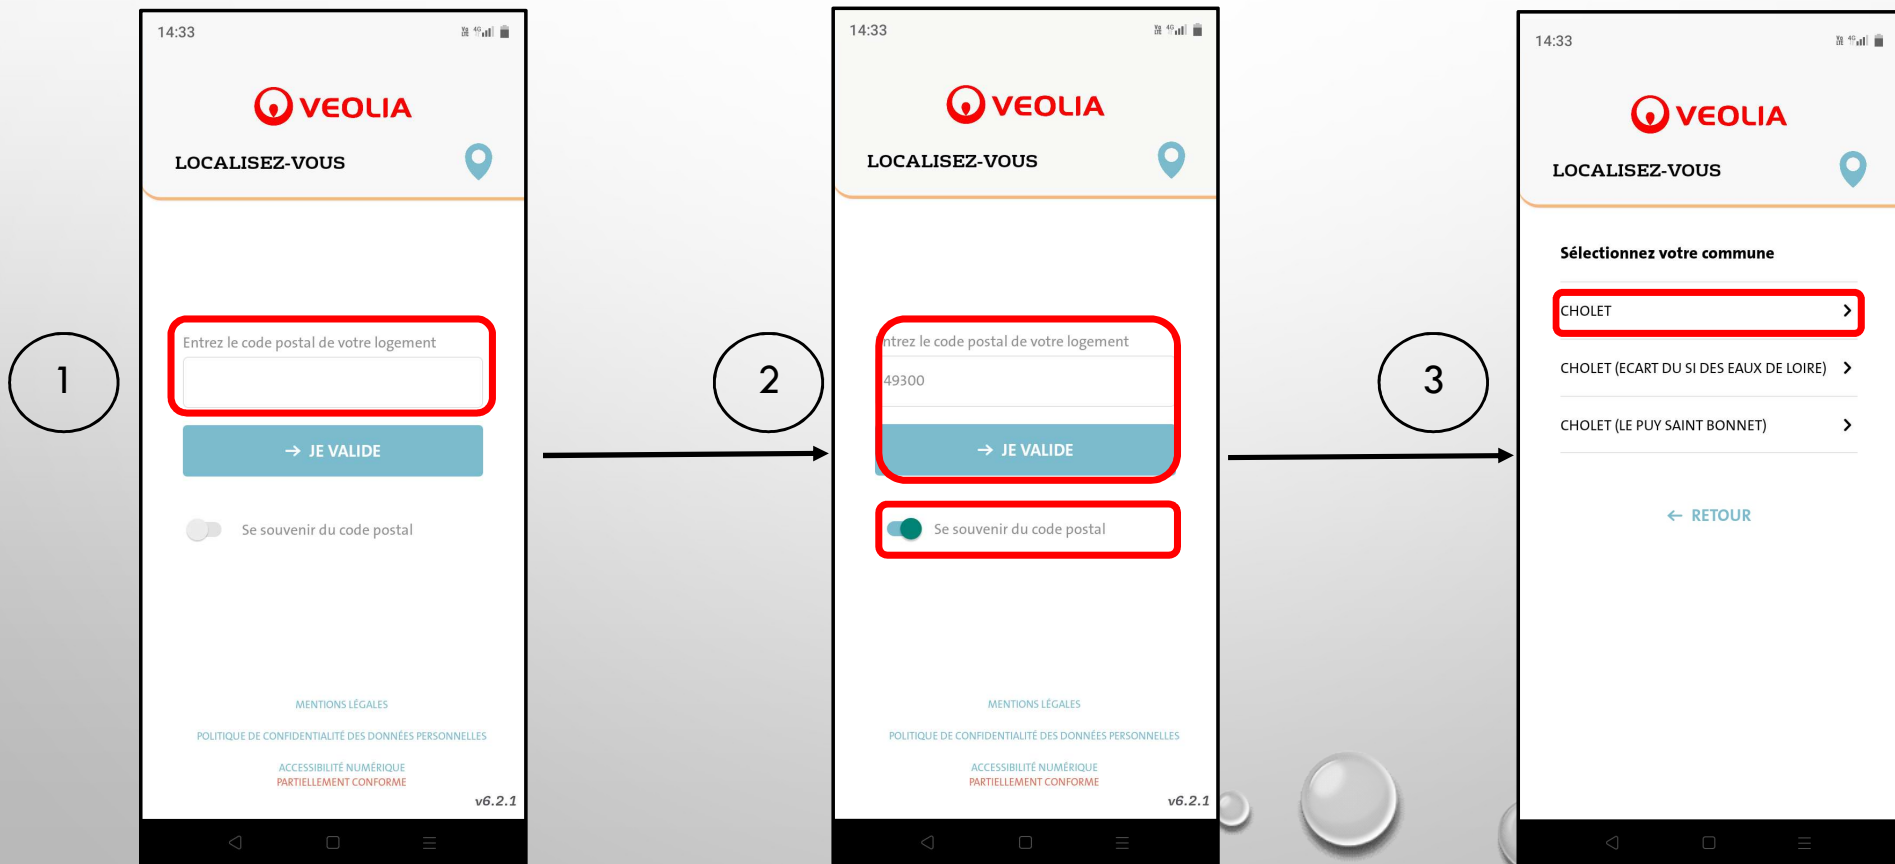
1

14:33

VEOLIA

LOCALISEZ-VOUS

Entrez le code postal de votre logement

→ JE VALIDE

Se souvenir du code postal

MENTIONS LÉGALES

POLITIQUE DE CONFIDENTIALITÉ DES DONNÉES PERSONNELLES

ACCESSIBILITÉ NUMÉRIQUE
PARTIELLEMENT CONFORME

v6.2.1

2

14:33

VEOLIA

LOCALISEZ-VOUS

ntrez le code postal de votre logement

49300

→ JE VALIDE

Se souvenir du code postal

MENTIONS LÉGALES

POLITIQUE DE CONFIDENTIALITÉ DES DONNÉES PERSONNELLES

ACCESSIBILITÉ NUMÉRIQUE
PARTIELLEMENT CONFORME

v6.2.1

3

14:33

VEOLIA

LOCALISEZ-VOUS

Sélectionnez votre commune

CHOLET

CHOLET (ECART DU SI DES EAUX DE LOIRE)

CHOLET (LE PUY SAINT BONNET)

← RETOUR